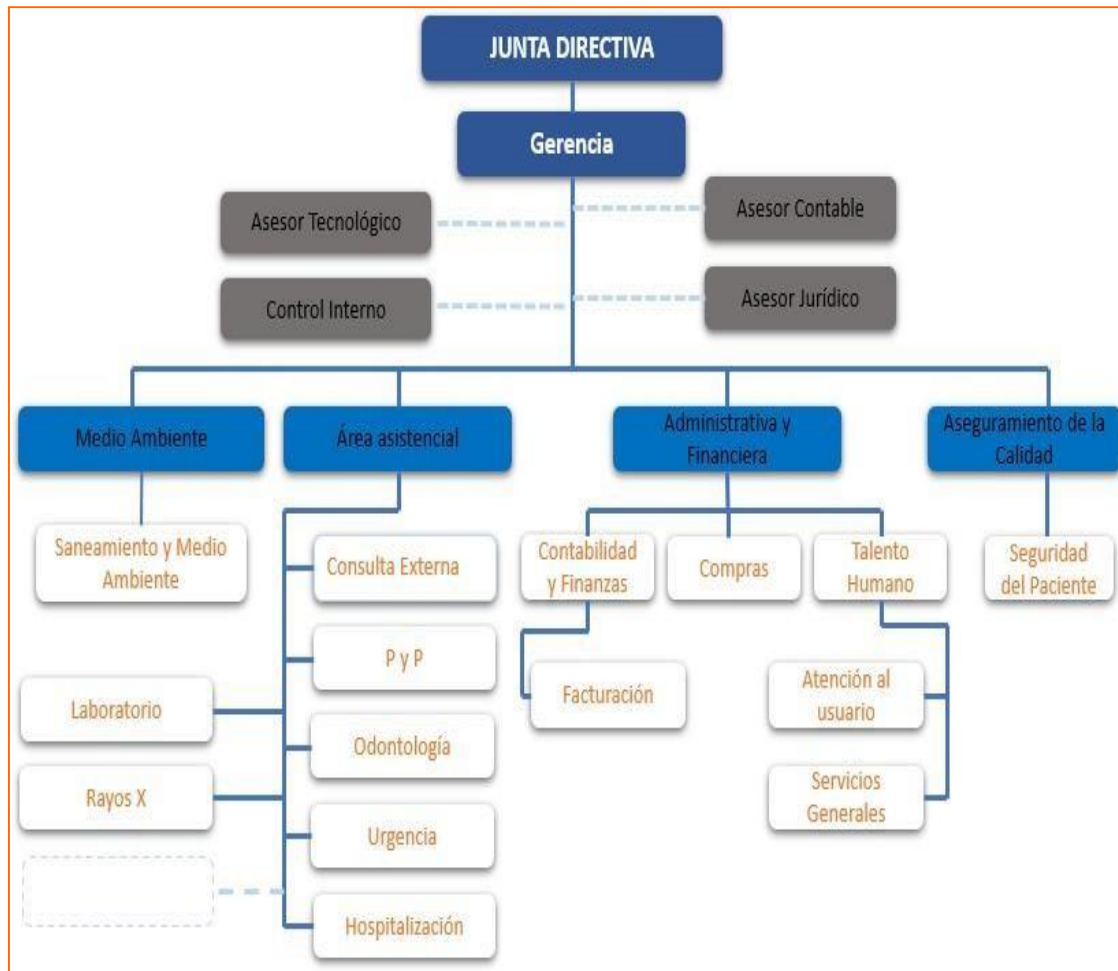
JUNTA DIRECTIVA

Gerencia

Asesor Tecnológico

Asesor Contable

Control Interno

Asesor Jurídico

Medio Ambiente

Área asistencial

Administrativa y Financiera

Aseguramiento de la Calidad

Saneamiento y Medio Ambiente

Consulta Externa

P y P

Laboratorio

Odontología

Rayos X

Urgencia

Hospitalización

Contabilidad y Finanzas

Compras

Talento Humano

Facturación

Atención al usuario

Servicios Generales

Seguridad del Paciente